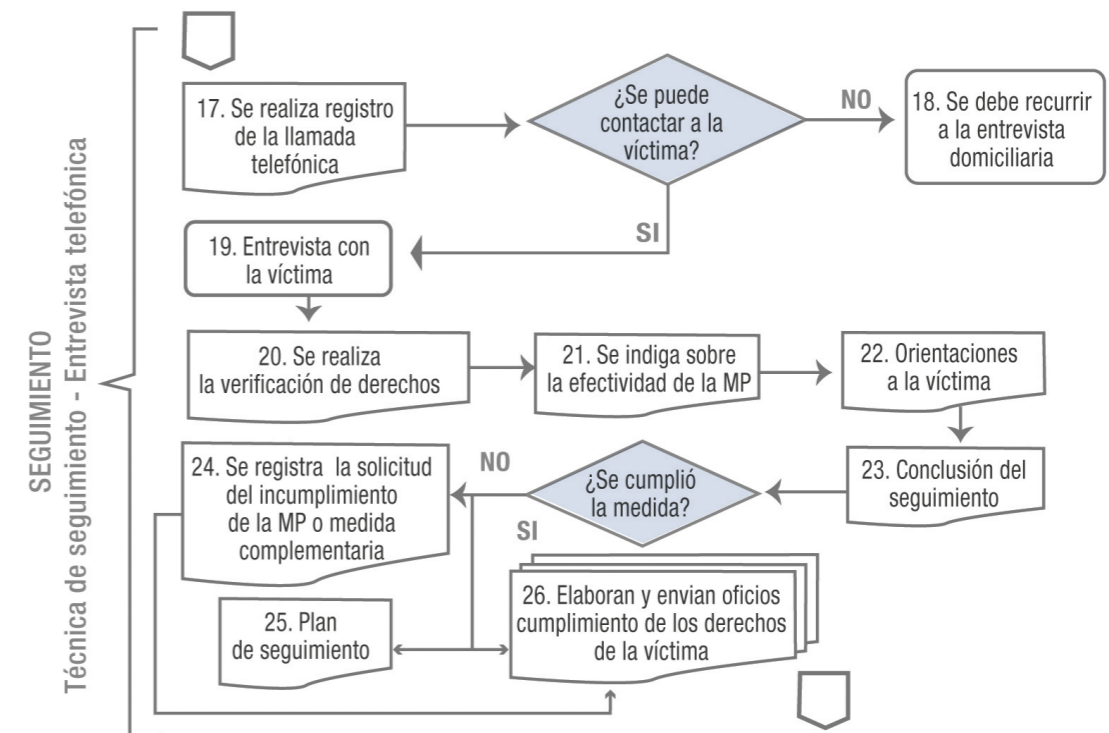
SEGUIMIENTO
Técnica de seguimiento - Entrevista telefónica

17. Se realiza registro de la llamada telefónica

¿Se puede contactar a la víctima?

NO

18. Se debe recurrir a la entrevista domiciliaria

SI

19. Entrevista con la víctima

20. Se realiza la verificación de derechos

21. Se indiga sobre la efectividad de la MP

22. Orientaciones a la víctima

23. Conclusión del seguimiento

¿Se cumplió la medida?

NO

24. Se registra la solicitud del incumplimiento de la MP o medida complementaria

SI

25. Plan de seguimiento

26. Elaboran y envian oficios cumplimiento de los derechos de la víctima